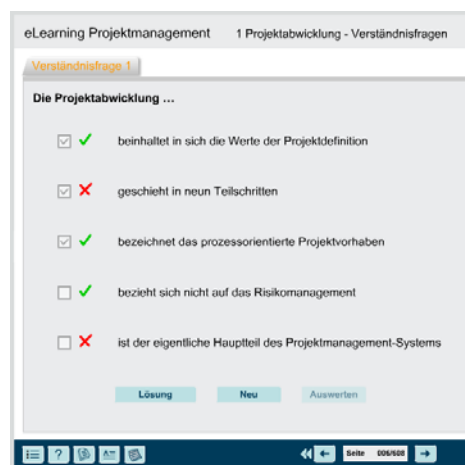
eLearning Projektmanagement 1 Projektabwicklung - Verständnisfragen

Verständnisfrage 1

Die Projektabwicklung ...

beinhaltet in sich die Werte der Projektdefinition

geschieht in neun Teilschritten

bezeichnet das prozessorientierte Projektvorhaben

bezieht sich nicht auf das Risikomanagement

ist der eigentliche Hauptteil des Projektmanagement-Systems

Lösung Neu Auswerten

Seite 006/608